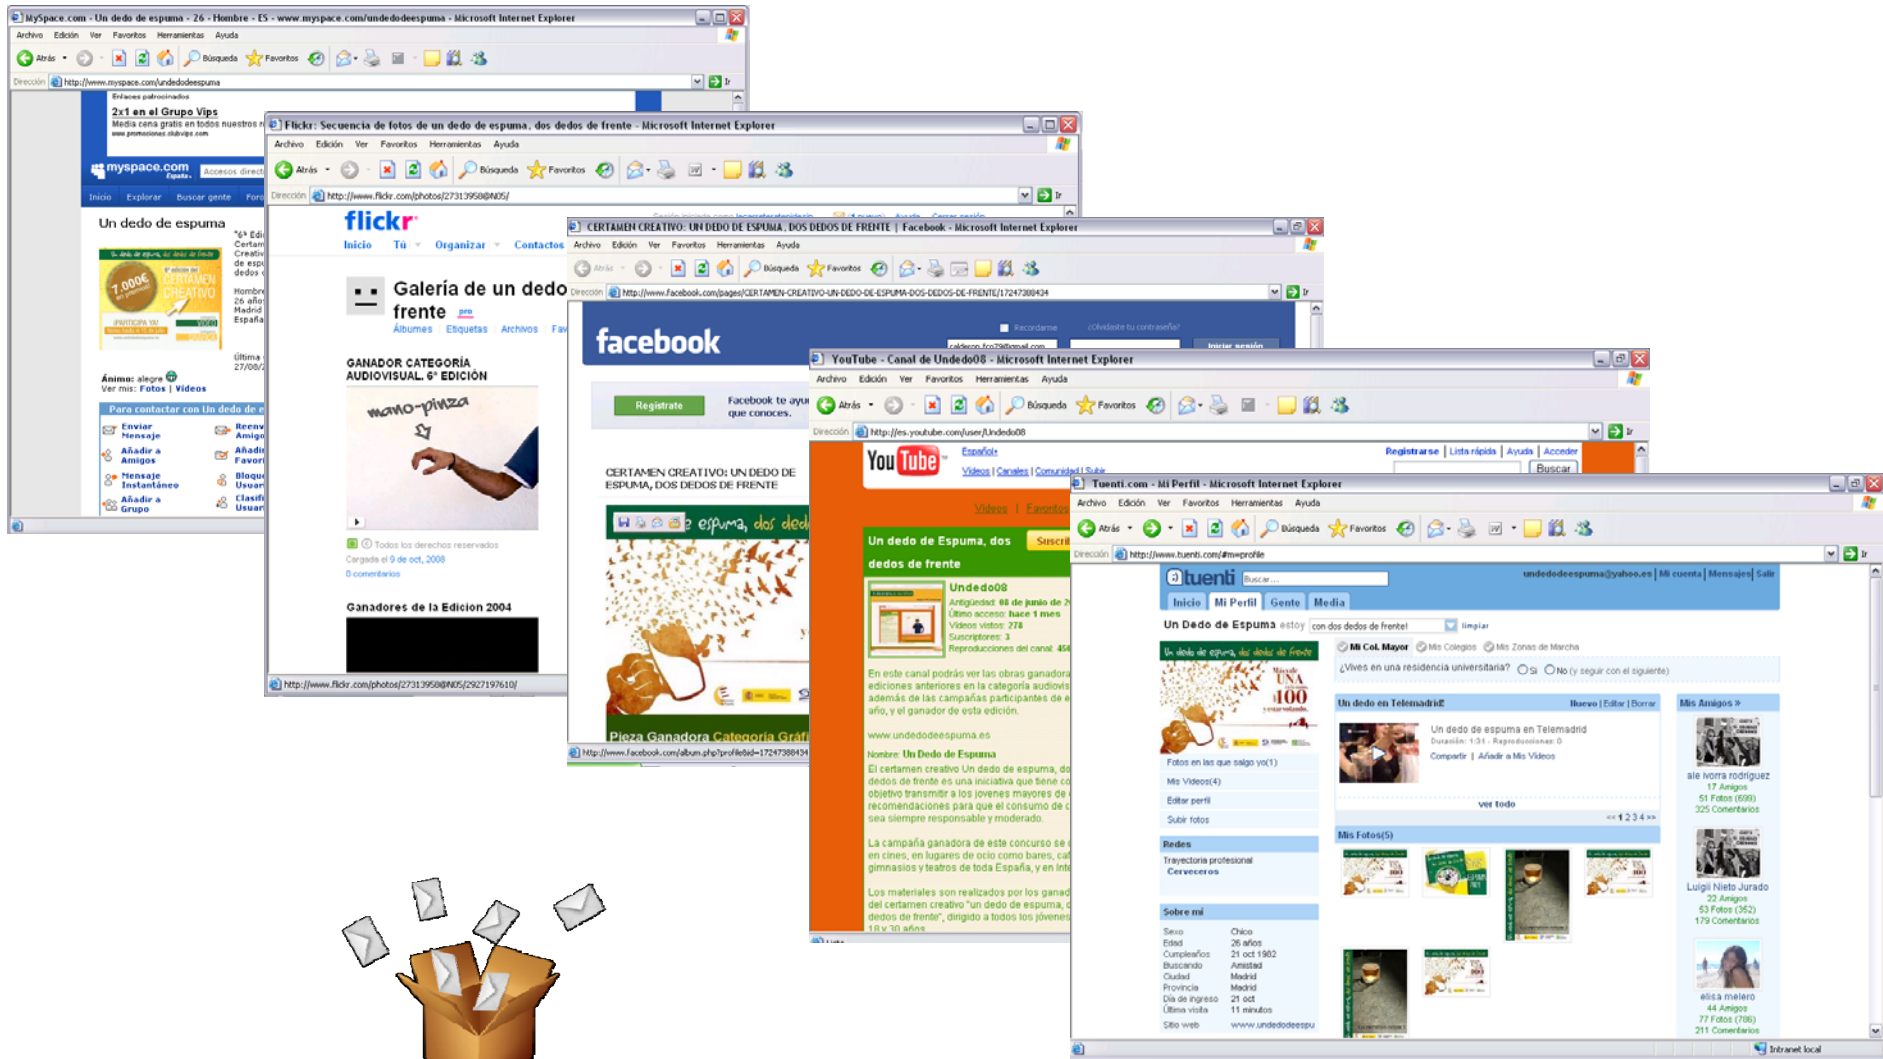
MySpace.com - Un dedo de espuma - 26 - Hombre - ES - www.myspace.com/undedodeespuma - Microsoft Internet Explorer

Archivo Edición Ver Favoritos Herramientas Ayuda

Atrás Búsqueda Favoritos

Dirección http://www.myspace.com/undedodeespuma Ir

Enlaces patrocinados

2x1 en el Grupo Vips

Media cena gratis en todos nuestros r

myspace.com España

Inicio Explorar Buscar gente Foro

Un dedo de espuma

7.000€ en premios

CERTAMEN CREATIVO

¡PARTICIPA YA!

Hombre 26 años Madrid España

Ánimo: alegre
Ver mis: Fotos | Videos

Para contactar con Un dedo de e

Enviar Mensaje
Añadir a Amigos
Mensaje Instantáneo
Añadir a Grupo

Flickr: Secuencia de fotos de un dedo de espuma, dos dedos de frente - Microsoft Internet Explorer

Archivo Edición Ver Favoritos Herramientas Ayuda

Atrás Búsqueda Favoritos

Dirección http://www.flickr.com/photos/27313958@N05/ Ir

flickr

Inicio Tú Organizar Contactos

Galería de un dedo frente pro

Álbumes Etiquetas Archivos

GANADOR CATEGORÍA AUDIOVISUAL. 6ª EDICIÓN

mano-pinza

Todos los derechos reservados
Cargada el 9 de oct, 2008
0 comentarios

Ganadores de la Edicion 2004

http://www.flickr.com/photos/27313958@N05/2927197610/

CERTAMEN CREATIVO: UN DEDO DE ESPUMA, DOS DEDOS DE FRENTE | Facebook - Microsoft Internet Explorer

Archivo Edición Ver Favoritos Herramientas Ayuda

Atrás Búsqueda Favoritos

Dirección http://www.facebook.com/pages/CERTAMEN-CREATIVO-UN-DEDO-DE-ESPUMA-DOS-DEDOS-DE-FRENTE/17247388434

facebook

Recordarme ¿Olvidaste tu contraseña?

Iniciar sesión

Regístrate

Facebook te ayu que conoces.

CERTAMEN CREATIVO: UN DEDO DE ESPUMA, DOS DEDOS DE FRENTE

e espuma, dos ded

Pieza Ganadora Categoría Gráfi

http://www.facebook.com/album.php?profileid=17247388434

YouTube - Canal de Undedo08 - Microsoft Internet Explorer

Archivo Edición Ver Favoritos Herramientas Ayuda

Atrás Búsqueda Favoritos

Dirección http://es.youtube.com/user/Undedo08

YouTube

Español

Vídeos | Canales | Comunidad | Subir

Registrarse | Lista rápida | Ayuda | Acceder

Buscar

Vídeos | Favoritos

Un dedo de Espuma, dos dedos de frente

Suscri

Undedo08

Antigüedad: 08 de junio de 2
Último acceso: hace 1 mes
Vídeos vistos: 278
Suscriptores: 3
Reproducciones del canal: 45

En este canal podrás ver las obras ganadora ediciones anteriores en la categoría audiovis además de las campañas participantes de e año, y el ganador de esta edición.

www.undedodeespuma.es

Nombre: Un Dedo de Espuma

El certamen creativo Un dedo de espuma, do dedos de frente es una iniciativa que tiene co objetivo transmitir a los jóvenes mayores de recomendaciones para que el consumo de c sea siempre responsable y moderado.

La campaña ganadora de este concurso se en cines, en lugares de ocio como bares, caf gimnasios y teatros de toda España, y en Int

Los materiales son realizados por los ganad del certamen creativo "un dedo de espuma, dedos de frente", dirigido a todos los jóvenes 18 y 30 años

Tuenti.com - Mi Perfil - Microsoft Internet Explorer

Archivo Edición Ver Favoritos Herramientas Ayuda

Atrás Búsqueda Favoritos

Dirección http://www.tuenti.com/#m=profile

tuenti Buscar...

undedodeespuma@yahoo.es | Mi cuenta | Mensajes | Salir

Inicio Mi Perfil Gente Media

Un Dedo de Espuma estoy con dos dedos de frente! limpiar

Mi Col. Mayor Mis Colegios Mis Zonas de Marcha

¿Vives en una residencia universitaria? Sí No (y seguir con el siguiente)

un dedo de espuma, dos dedos de frente

Más de UNA de cada 100

Fotos en las que salgo yo(1)
Mis Vídeos(4)
Editar perfil
Subir fotos

Un dedo en Telemadrid!

Nuevo | Editar | Borrar

Un dedo de espuma en Telemadrid
Duración: 1:31 - Reproducciones: 0
Compartir | Añadir a Mis Vídeos

ver todo

<< 1 2 3 4 >>

Mis Fotos(5)

Redes

Trayectoria profesional
Cerveceros

Sobre mí

| Sexo | Chico |
|---|---|
| Edad | 26 años |
| Cumpleaños | 21 oct 1982 |
| Buscando | Amistad |
| Ciudad | Madrid |
| Provincia | Madrid |
| Día de ingreso | 21 oct |
| Última visita | 11 minutos |
| Sitio web | www.undedodeespu |

Mis Amigos »

ale ivorra rodriguez
17 Amigos
51 Fotos (699)
325 Comentarios

Luigii Nieto Jurado
22 Amigos
53 Fotos (352)
179 Comentarios

elisa melero
44 Amigos
77 Fotos (786)
211 Comentarios

Intranet local